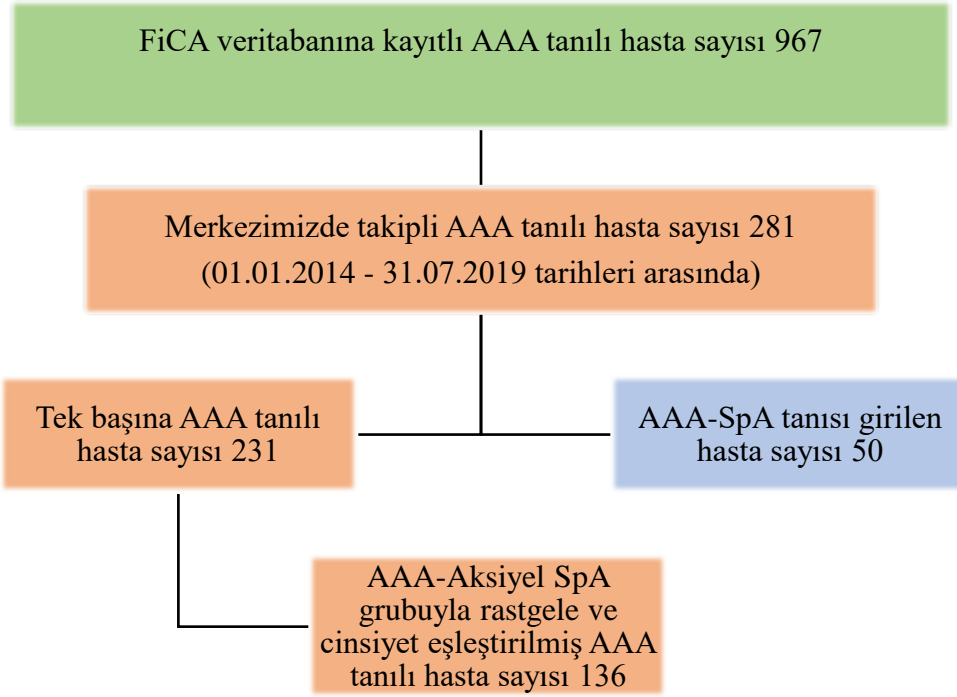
FiCA veritabanına kayıtlı AAA tanılı hasta sayısı 967

Merkezimizde takipli AAA tanılı hasta sayısı 281
(01.01.2014 - 31.07.2019 tarihleri arasında)

Tek başına AAA tanılı hasta sayısı 231

AAA-SpA tanısı girilen hasta sayısı 50

AAA-Aksiyel SpA grubuyla rastgele ve cinsiyet eşleştirilmiş AAA tanılı hasta sayısı 136